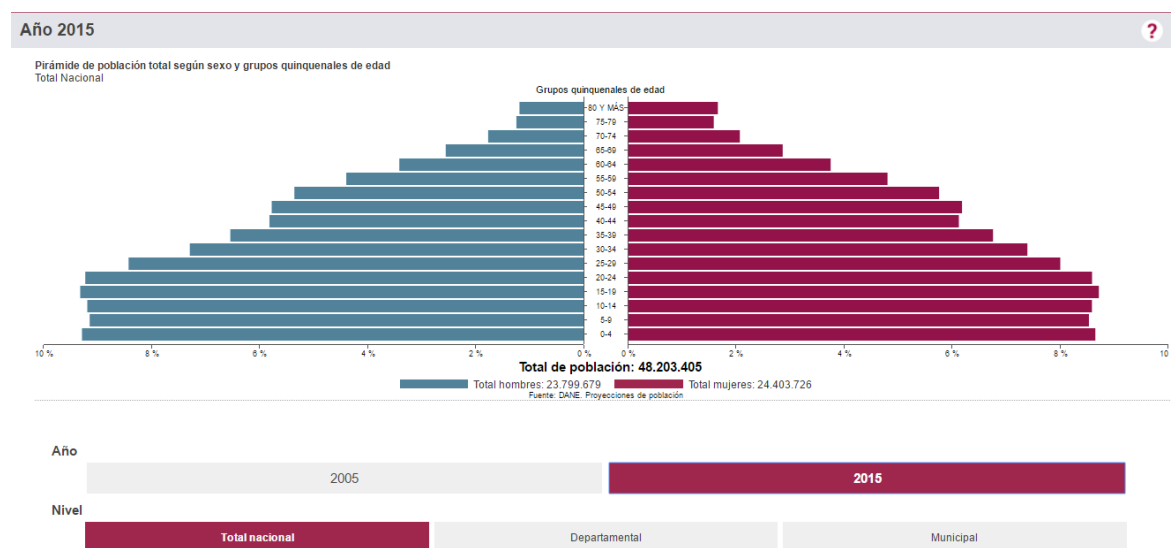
Año 2015

?

Pirámide de población total según sexo y grupos quinquenales de edad
Total Nacional

Grupos quinquenales de edad

80 Y MÁS
75-79
70-74
65-69
60-64
55-59
50-54
45-49
40-44
35-39
30-34
25-29
20-24
15-19
10-14
5-9
0-4

10 % 8 % 6 % 4 % 2 % 0 % 0 % 2 % 4 % 6 % 8 % 10

Total de población: 48.203.405

Total hombres: 23.799.679 Total mujeres: 24.403.726

Fuente: DANE. Proyecciones de población

Año

2005 2015

Nivel

Total nacional Departamental Municipal